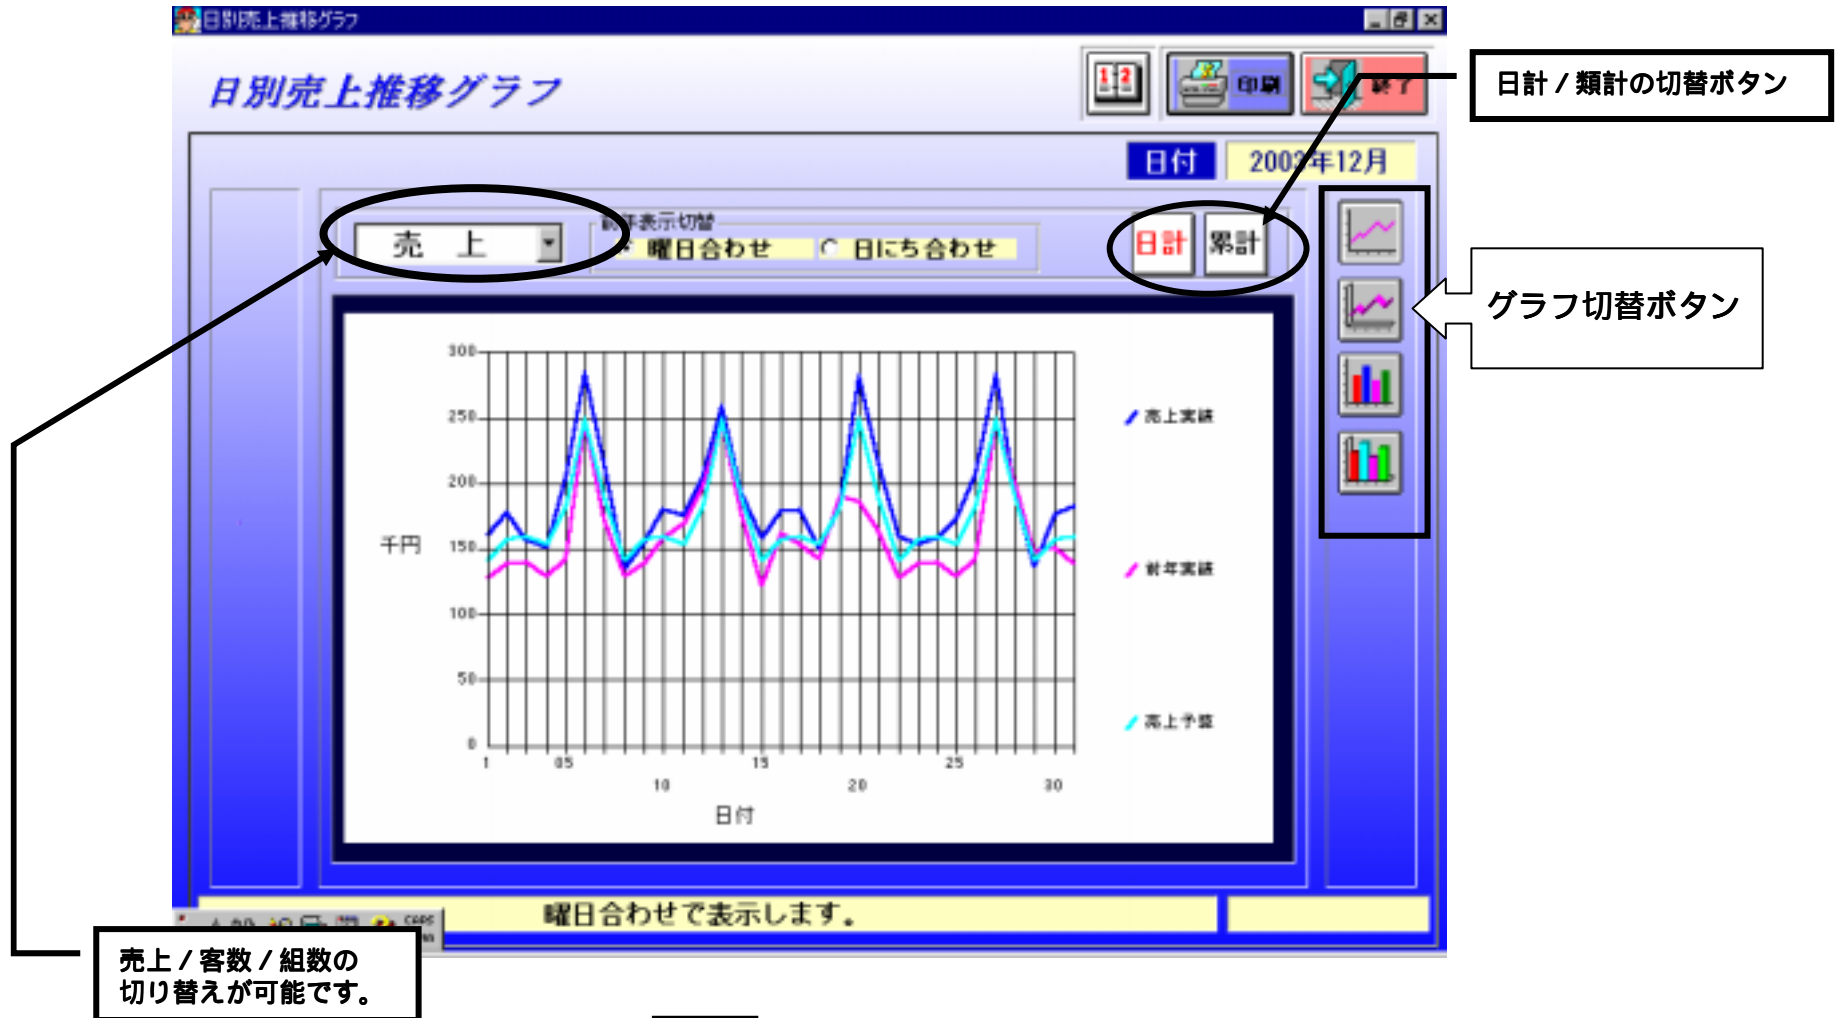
日別売上推移グラフ

日別売上推移グラフ

印刷

終了

日計／類計の切替ボタン

日付 200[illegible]年12月

売 上

前年表示切替

曜日合わせ

日にち合わせ

日計

累計

グラフ切替ボタン

300
250
200
150
100
50
0

千円

1 05 10 15 20 25 30

日付

売上実績

前年実績

売上予算

曜日合わせで表示します。

売上／客数／組数の切り替えが可能です。